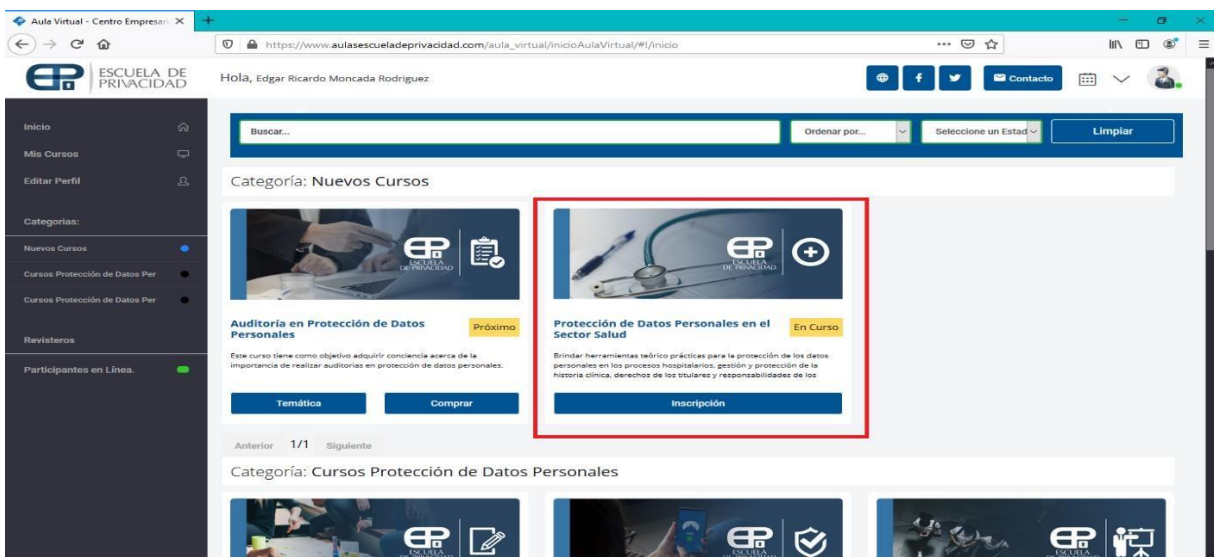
Aula Virtual - Centro Empresar

https://www.aulasescueladeprivacidad.com/aula_virtual/inicioAulaVirtual/#!/inicio

ESCUELA DE PRIVACIDAD

Hola, Edgar Ricardo Moncada Rodriguez

Contacto

Inicio

Mis Cursos

Editar Perfil

Categorias:

Nuevos Cursos

Cursos Protección de Datos Per

Cursos Protección de Datos Per

Revisteros

Participantes en Línea.

Buscar...

Ordenar por...

Seleccione un Estad

Limpiar

Categoría: Nuevos Cursos

ESCUELA DE PRIVACIDAD

Auditoría en Protección de Datos Personales

Próximo

Este curso tiene como objetivo adquirir conciencia acerca de la importancia de realizar auditorias en protección de datos personales.

Temática

Comprar

ESCUELA DE PRIVACIDAD

Protección de Datos Personales en el Sector Salud

En Curso

Brindar herramientas teórico prácticas para la protección de los datos personales en los procesos hospitalarios, gestión y protección de la historia clínica, derechos de los titulares y responsabilidades de los

Inscripción

Anterior 1/1 Siguiente

Categoría: Cursos Protección de Datos Personales

ESCUELA

ESCUELA

ESCUELA